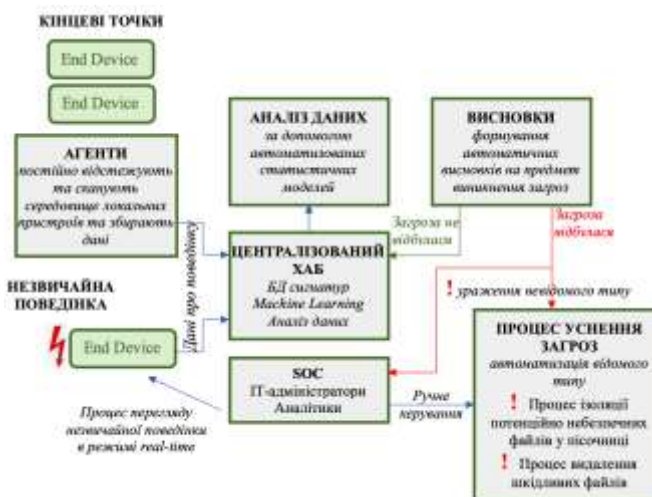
КІНЦЕВІ ТОЧКИ

End Device

End Device

АГЕНТИ
постійно відстежують та сканують середовище локальних пристроїв та збирають дані

АНАЛІЗ ДАНИХ
за допомогою автоматизованих статистичних моделей

ВИСНОВКИ
формування автоматичних висновків на предмет виникнення загроз

Загроза не відбулася

Загроза відбулася

ЦЕНТРАЛІЗОВАНИЙ ХАБ
БД сигнатур
Machine Learning
Аналіз даних

Дані про поведінку

НЕЗВИЧАЙНА ПОВЕДІНКА

End Device

! ураження невідомого типу

ПРОЦЕС УСНЕННЯ ЗАГРОЗ
автоматизація відомого типу

! Процес ізоляції потенційно небезпечних файлів у пісочниці

! Процес видалення шкідливих файлів

SOC
IT-адміністратори
Аналітики

Ручне керування

Процес перегляду незвичайної поведінки в режимі real-time